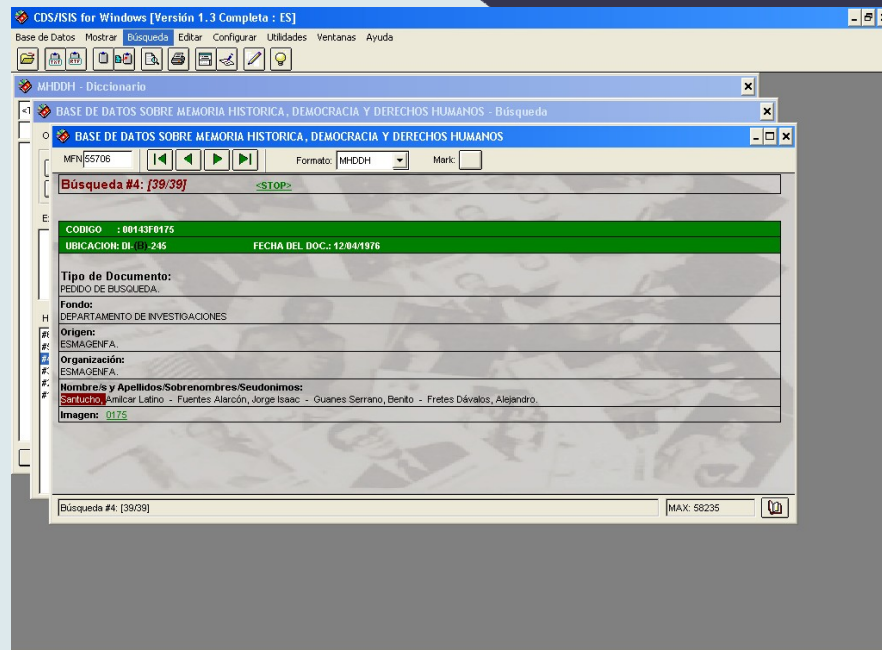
CDS/ISIS for Windows [Versión 1.3 Completa : ES]

Base de Datos Mostrar Búsqueda Editar Configurar Utilidades Ventanas Ayuda

MHDDH - Diccionario

BASE DE DATOS SOBRE MEMORIA HISTORICA, DEMOCRACIA Y DERECHOS HUMANOS - Búsqueda

BASE DE DATOS SOBRE MEMORIA HISTORICA, DEMOCRACIA Y DERECHOS HUMANOS

MFN 55706 Formato: MHDDH Mark:

Búsqueda #4: [39/39] <STOP>

CODIGO : 00143F0175

UBICACION: DI-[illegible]-245 FECHA DEL DOC.: 12/04/1976

Tipo de Documento:
PEDIDO DE BUSQUEDA.

Fondo:
DEPARTAMENTO DE INVESTIGACIONES

Origen:
ESMAGENFA.

Organización:
ESMAGENFA.

Nombre/s y Apellidos/Sobrenombres/Seudonimos:
Santucho, Amilcar Latino - Fuentes Alarcón, Jorge Isaac - Guanes Serrano, Benito - Fretes Dávalos, Alejandro.

Imagen: 0175

Búsqueda #4: [39/39] MAX: 58235